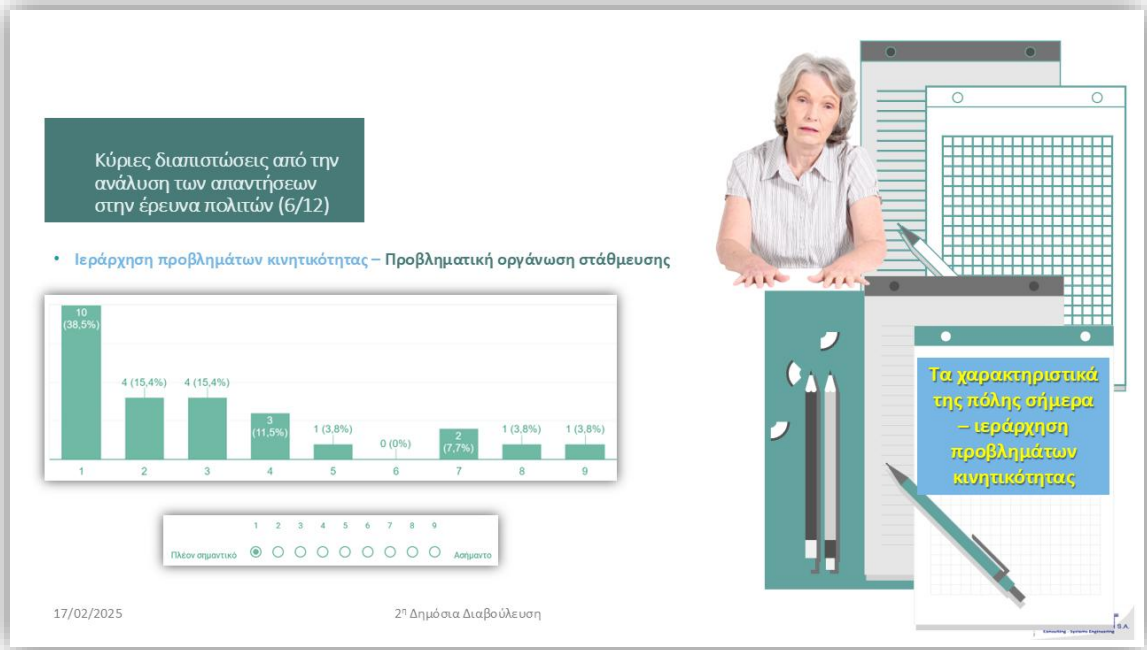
Κύριες διαπιστώσεις από την ανάλυση των απαντήσεων στην έρευνα πολιτών (6/12)

• Ιεράρχηση προβλημάτων κινητικότητας – Προβληματική οργάνωση στάθμευσης

| 1 | 2 | 3 | 4 | 5 | 6 | 7 | 8 | 9 |
|---|---|---|---|---|---|---|---|---|
| 10 (38,5%) | 4 (15,4%) | 4 (15,4%) | 3 (11,5%) | 1 (3,8%) | 0 (0%) | 2 (7,7%) | 1 (3,8%) | 1 (3,8%) |

1 2 3 4 5 6 7 8 9
Πλέον σημαντικό Ασήμαντο

Τα χαρακτηριστικά της πόλης σήμερα – ιεράρχηση προβλημάτων κινητικότητας

17/02/2025

2η Δημόσια Διαβούλευση

S.A.
Consulting · Systems Engineering